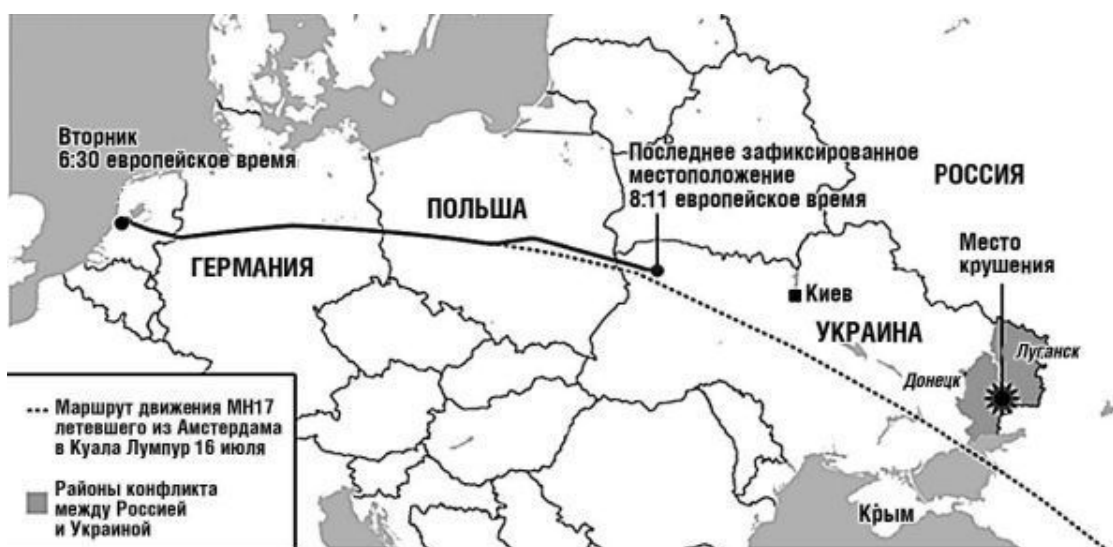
Вторник
6:30 европейское время

Последнее зафиксированное местоположение
8:11 европейское время

РОССИЯ

ПОЛЬША

ГЕРМАНИЯ

Место крушения

Киев

УКРАИНА

Луганск

Донецк

Маршрут движения МН17 летевшего из Амстердама в Куала Лумпур 16 июля

Районы конфликта между Россией и Украиной

Крым